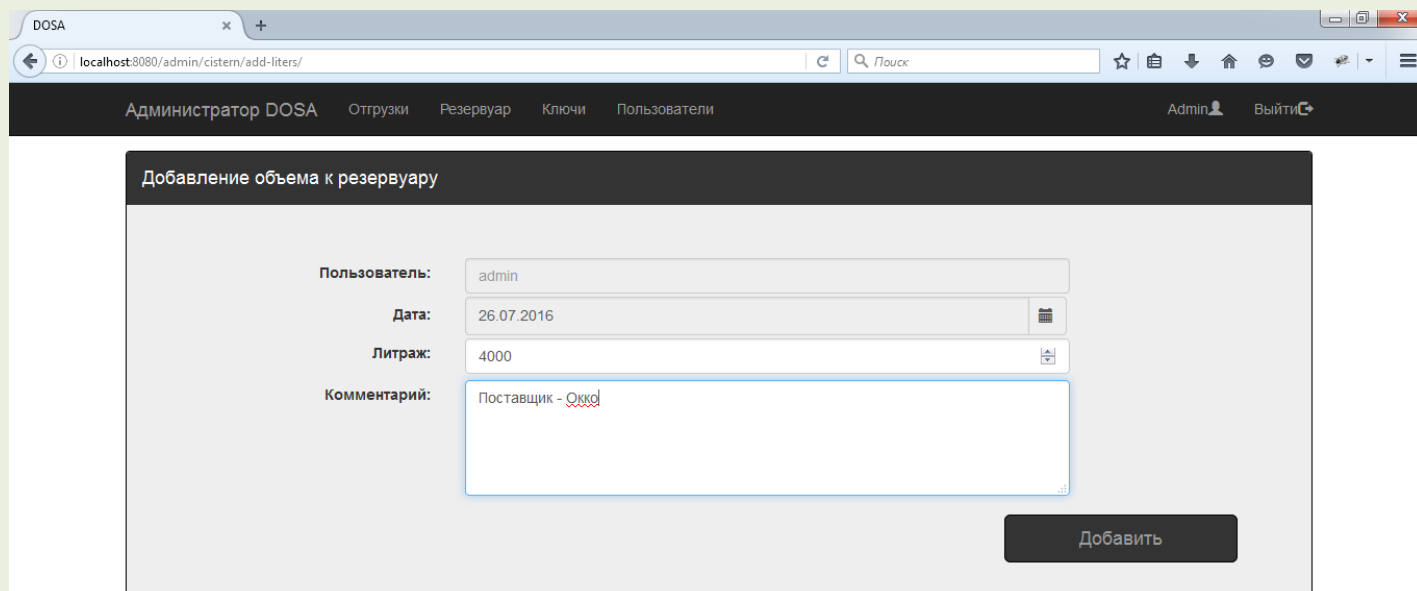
DOSA
localhost:8080/admin/cistern/add-liters/
Поиск

Администратор DOSA Отгрузки Резервуар Ключи Пользователи Admin Выйти

Добавление объема к резервуару

Пользователь: admin
Дата: 26.07.2016
Литраж: 4000
Комментарий: Поставщик - Окко

Добавить